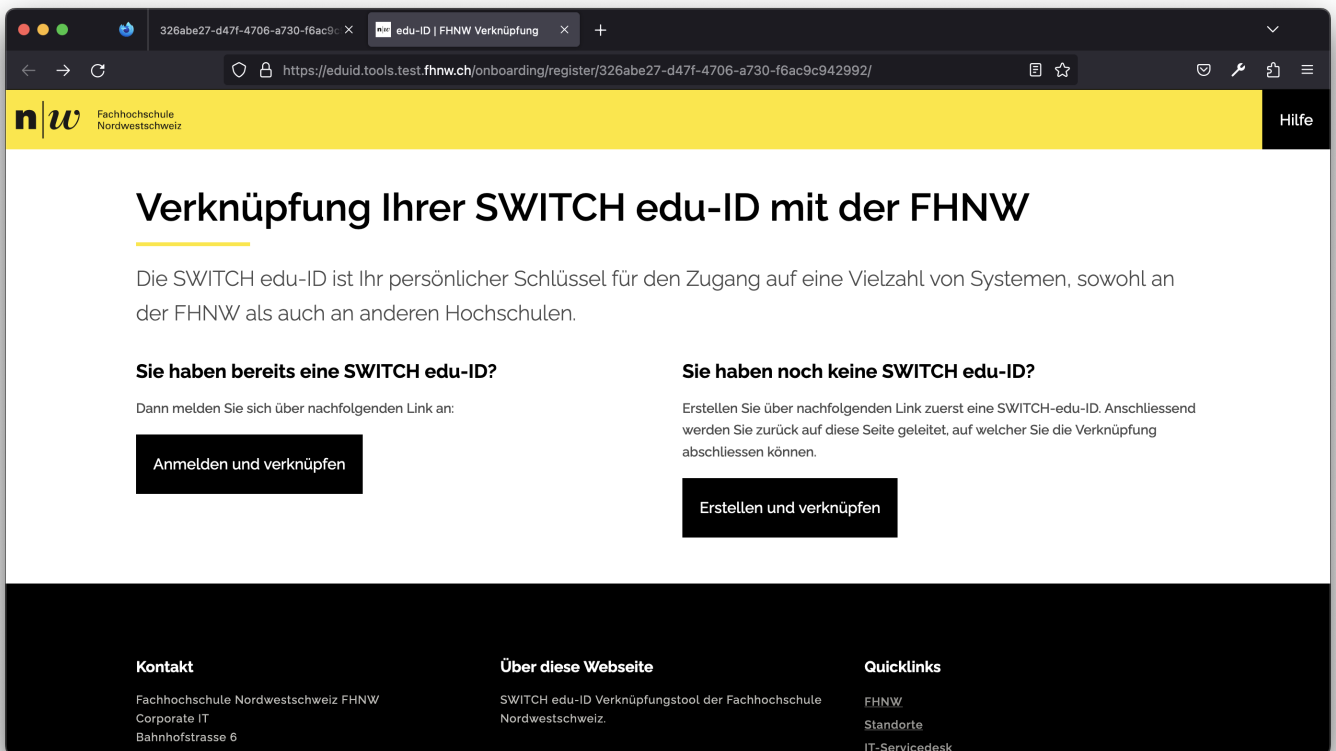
326abe27-d47f-4706-a730-f6ac9c
edu-ID | FHNW Verknüpfung

https://eduid.tools.test.fhnw.ch/onboarding/register/326abe27-d47f-4706-a730-f6ac9c942992/

n|w Fachhochschule Nordwestschweiz

Hilfe

Verknüpfung Ihrer SWITCH edu-ID mit der FHNW

Die SWITCH edu-ID ist Ihr persönlicher Schlüssel für den Zugang auf eine Vielzahl von Systemen, sowohl an der FHNW als auch an anderen Hochschulen.

Sie haben bereits eine SWITCH edu-ID?

Dann melden Sie sich über nachfolgenden Link an:

Anmelden und verknüpfen

Sie haben noch keine SWITCH edu-ID?

Erstellen Sie über nachfolgenden Link zuerst eine SWITCH-edu-ID. Anschliessend werden Sie zurück auf diese Seite geleitet, auf welcher Sie die Verknüpfung abschliessen können.

Erstellen und verknüpfen

Kontakt

Fachhochschule Nordwestschweiz FHNW
Corporate IT
Bahnhofstrasse 6

Über diese Webseite

SWITCH edu-ID Verknüpfungstool der Fachhochschule Nordwestschweiz.

Quicklinks

FHNW
Standorte
IT-Servicedesk